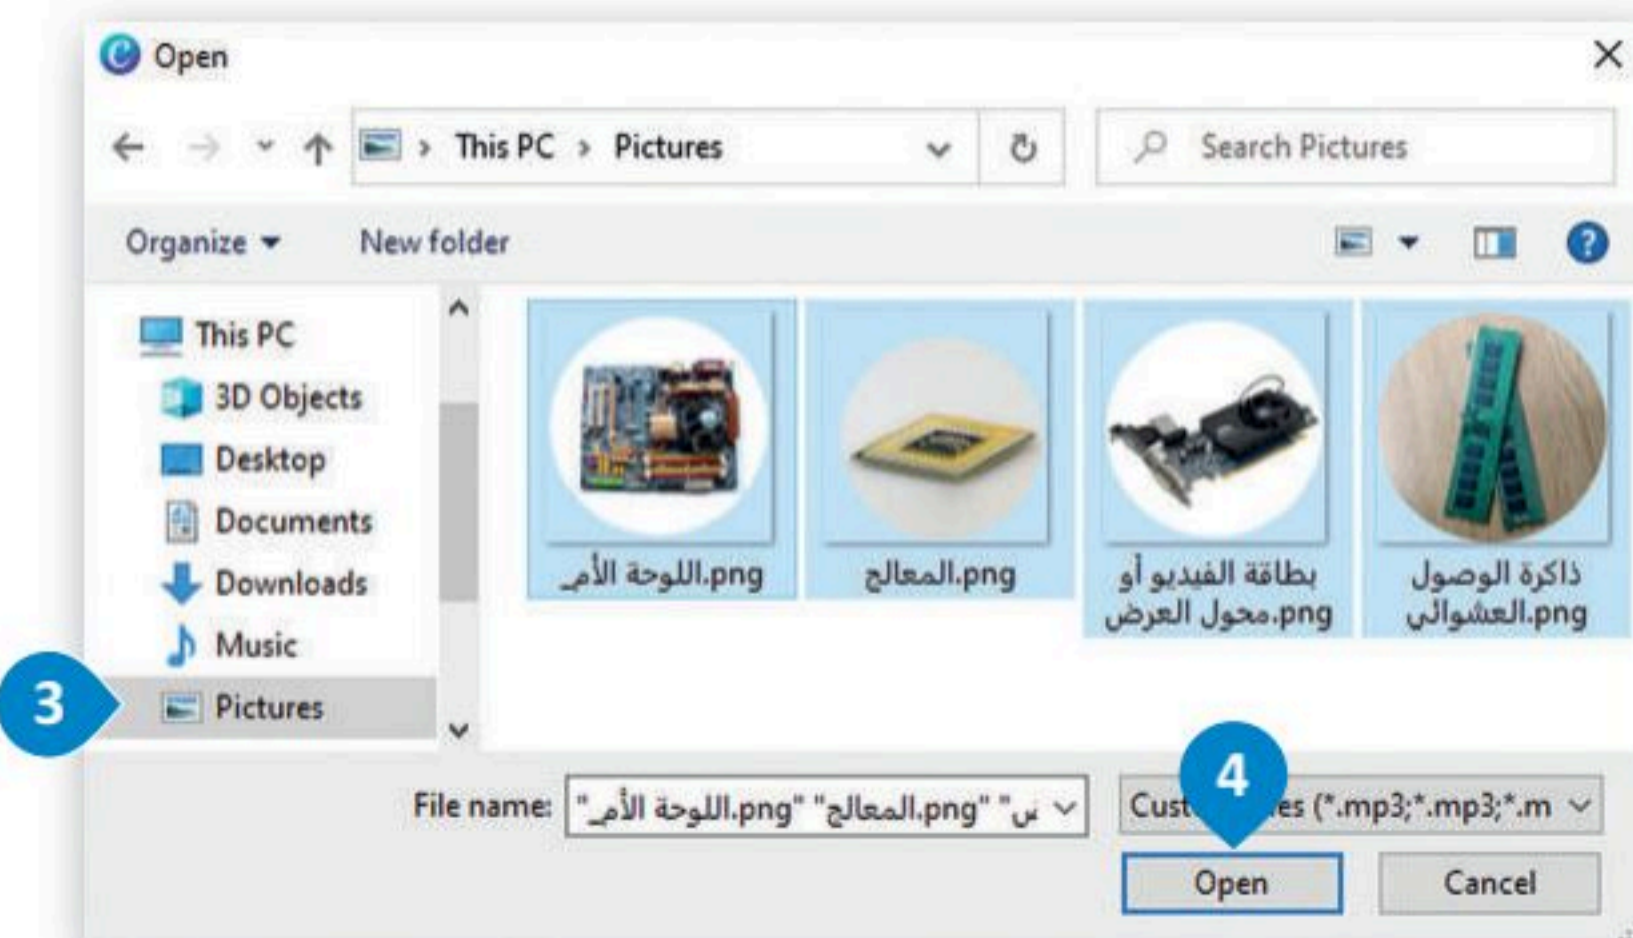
Open

This PC > Pictures

Search Pictures

Organize ▾ New folder

This PC
3D Objects
Desktop
Documents
Downloads
Music
Pictures

اللوحة الأمـ.png

المعالج.png

بطاقة الفيديو أو محول العرض.png

ذاكرة الوصول العشوائي.png

3

4

File name: "اللوحة الأمـ.png" "المعالج.png" "س

Cust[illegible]es (*.mp3;*.mp3;*.m

Open

Cancel